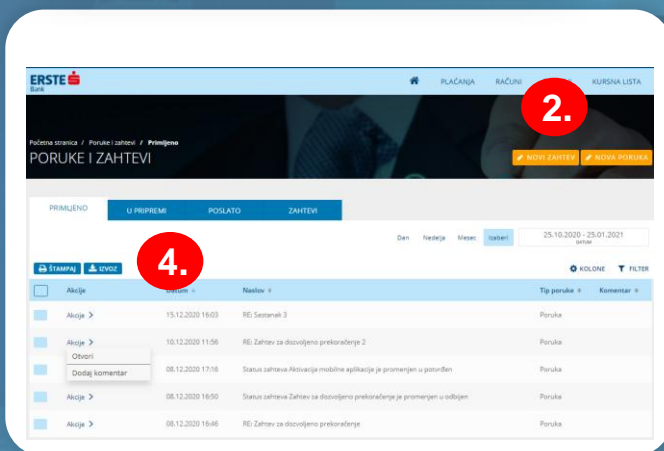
ERSTE Bank

PLAĆANJA RAČUNI KURSNA LISTA

2.

Početna stranica / Poruke i zahtevi / Primljeno

PORUKE I ZAHTEVI

NOVI ZAHTEV NOVA PORUKA

PRIMLJENO U PRIPREMI POSLATO ZAHTEVI

Dan Nedelja Mesec Izaberi 25.10.2020 - 25.01.2021 DATUM

4.

ŠTAMPAJ IZVOZ

KOLONE FILTER

| | Akcije | Datum | Naslov | Tip poruke | Komentar |
|---|---|---|---|---|---|
| | Akcije | 15.12.2020 16:03 | RE: Sastanak 3 | Poruka | |
| | Akcije | 10.12.2020 11:56 | RE: Zahtev za dozvoljeno prekoračenje 2 | Poruka | |
| | | 08.12.2020 17:18 | Status zahteva Aktivacija mobilne aplikacije je promenjen u potvrđen | Poruka | |
| | Akcije | 08.12.2020 16:50 | Status zahteva Zahtev za dozvoljeno prekoračenje je promenjen u odbijen | Poruka | |
| | Akcije | 08.12.2020 16:46 | RE: Zahtev za dozvoljeno prekoračenje | Poruka | |

Otvori
Dodaj komentar